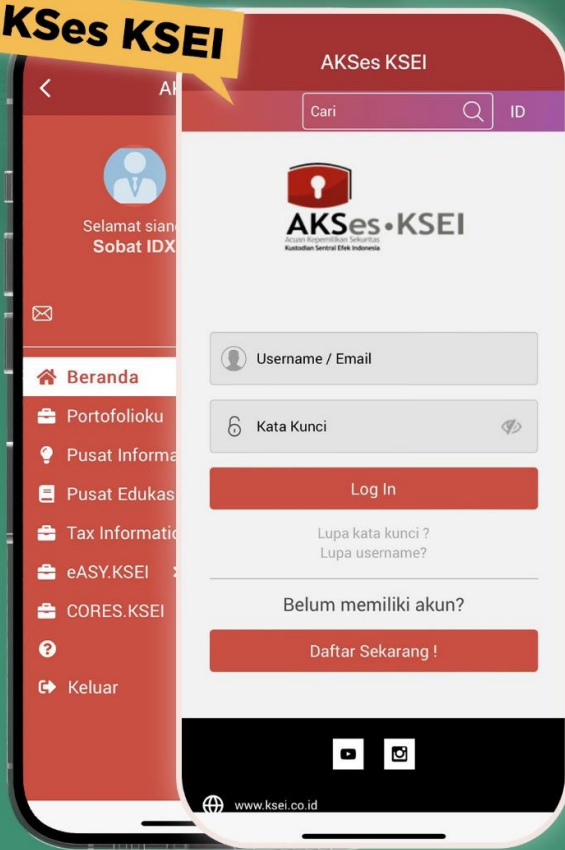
KSes KSEI

AK

Selamat sian

Sobat IDX

Beranda

Portofolioku

Pusat Informa

Pusat Edukas

Tax Informati

eASY.KSEI

CORES.KSEI

Keluar

AKSes KSEI

Cari

ID

AKSes • KSEI

Acuan Kepemilikan Sekuritas

Kustodian Sentral Efek Indonesia

Username / Email

Kata Kunci

Log In

Lupa kata kunci ?

Lupa username?

Belum memiliki akun?

Daftar Sekarang !

www.ksei.co.id